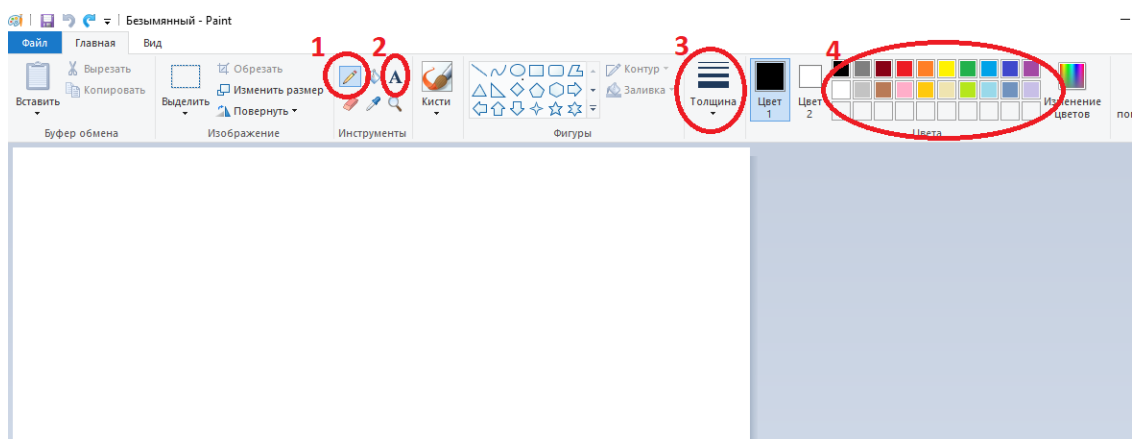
Безымянный - Paint

Файл
Главная
Вид

Вырезать
Копировать
Вставить
Буфер обмена

Выделить
Обрезать
Изменить размер
Повернуть
Изображение

1
2
Инструменты

Кисти

Контур
Заливка
Фигуры

3
Толщина

Цвет 1
Цвет 2

4
Изменение цветов
Цвета

по